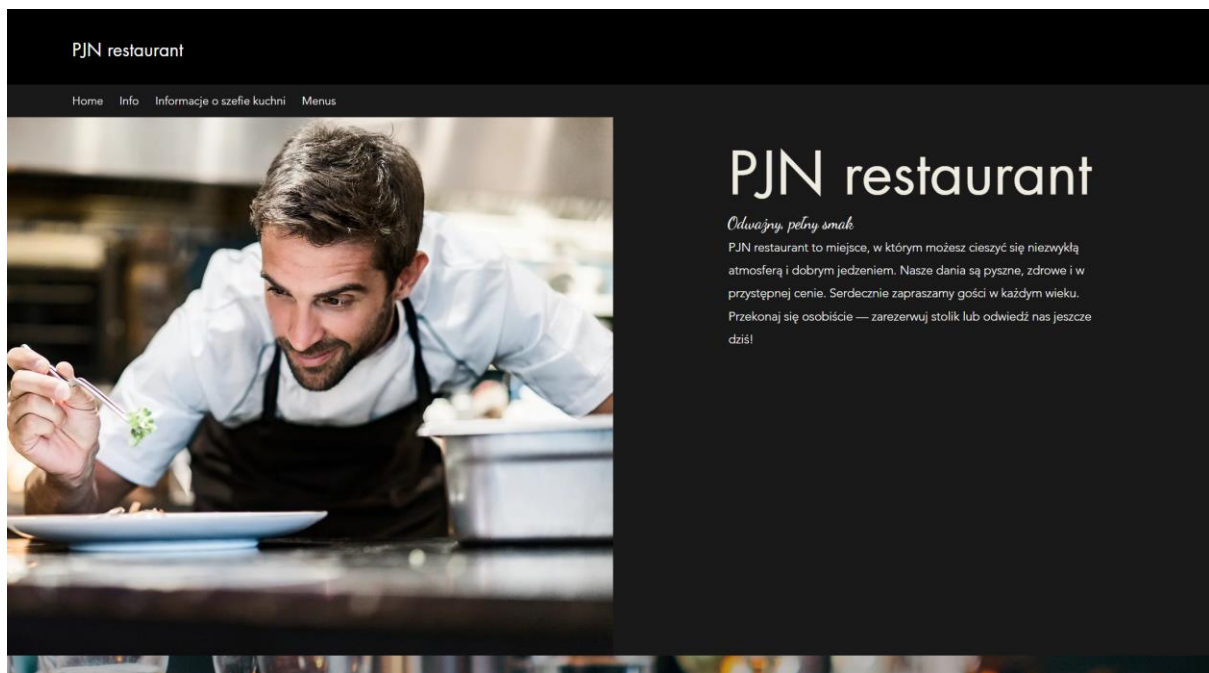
PJN restaurant

Home Info Informacje o szefie kuchni Menus

PJN restaurant

Odważny, pełny smak

PJN restaurant to miejsce, w którym możesz cieszyć się niezwykłą atmosferą i dobrym jedzeniem. Nasze dania są pyszne, zdrowe i w przystępnej cenie. Serdecznie zapraszamy gości w każdym wieku. Przekonaj się osobiście — zarezerwuj stolik lub odwiedź nas jeszcze dziś!